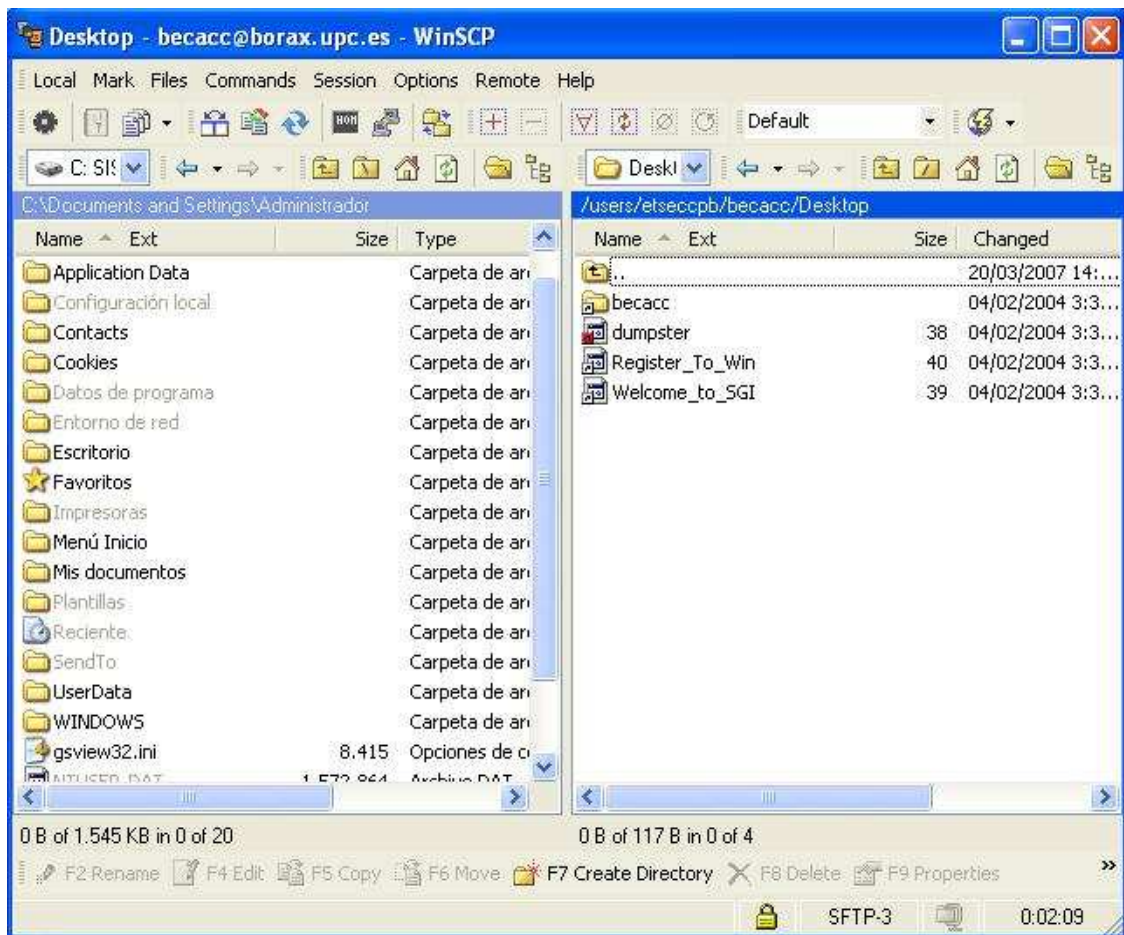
Desktop - becacc@borax.upc.es - WinSCP

Local Mark Files Commands Session Options Remote Help

Default

C: SIS

Deskt

C:\Documents and Settings\Administrador

| Name | Ext | Size | Type |
|---|---|---|---|
| Application Data | | | Carpeta de arc |
| Configuración local | | | Carpeta de arc |
| Contacts | | | Carpeta de arc |
| Cookies | | | Carpeta de arc |
| Datos de programa | | | Carpeta de arc |
| Entorno de red | | | Carpeta de arc |
| Escritorio | | | Carpeta de arc |
| Favoritos | | | Carpeta de arc |
| Impresoras | | | Carpeta de arc |
| Menú Inicio | | | Carpeta de arc |
| Mis documentos | | | Carpeta de arc |
| Plantillas | | | Carpeta de arc |
| Reciente | | | Carpeta de arc |
| SendTo | | | Carpeta de arc |
| UserData | | | Carpeta de arc |
| WINDOWS | | | Carpeta de arc |
| gsview32.ini | | 8.415 | Opciones de c |
| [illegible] | | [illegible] | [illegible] |

/users/etseccpb/becacc/Desktop

| Name | Ext | Size | Changed |
|---|---|---|---|
| .. | | | 20/03/2007 14:... |
| becacc | | | 04/02/2004 3:3... |
| dumpster | | 38 | 04/02/2004 3:3... |
| Register_To_Win | | 40 | 04/02/2004 3:3... |
| Welcome_to_SGI | | 39 | 04/02/2004 3:3... |

0 B of 1.545 KB in 0 of 20

0 B of 117 B in 0 of 4

F2 Rename F4 Edit F5 Copy F6 Move F7 Create Directory F8 Delete F9 Properties

SFTP-3 0:02:09